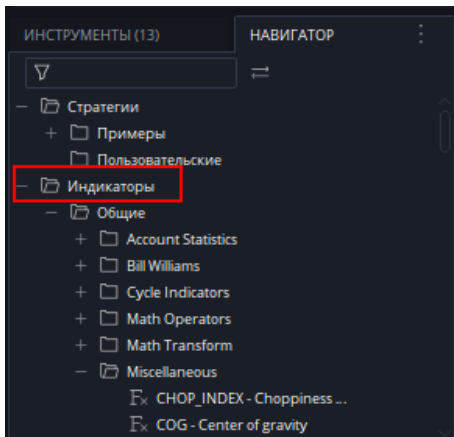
ИНСТРУМЕНТЫ (13)
НАВИГАТОР

Стратегии
Примеры
Пользовательские
Индикаторы
Общие
Account Statistics
Bill Williams
Cycle Indicators
Math Operators
Math Transform
Miscellaneous
CHOP_INDEX - Choppiness ...
COG - Center of gravity